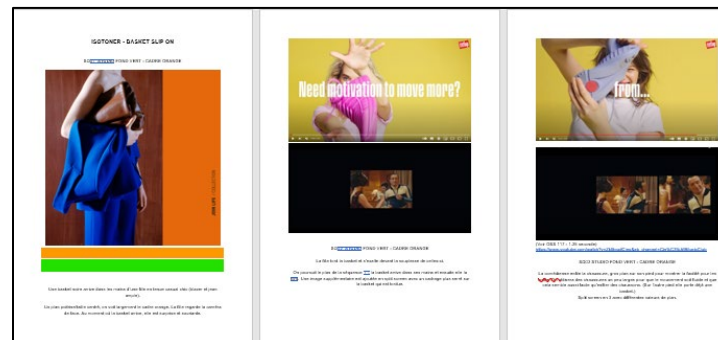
ISOTONER - BASKET SLIP ON

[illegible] FOND VERT - CADRE ORANGE

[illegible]

Une basket noire arrive dans les mains d'une fille en tissue uniquement (blouse et jean assortis).

Un jour potentiellement bandit, un petit engrenant le cadre orange. La fille regarde la caméra de face. Au moment où la basket arrive, elle est surprise et souriante.

Need motivation to move more?

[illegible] FOND VERT - CADRE ORANGE

La fille tient la basket et s'écarte devant la séquence de cadences.

On pourrait le plan de la séquence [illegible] la basket arrive dans ses mains et travaille afin la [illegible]. Une image supplémentaire est ajoutée en split screen avec un cadrage plus serré sur la basket qui est tournée.

from...

(Voir 0:00 / 1:10 secondes)
https://www.youtube.com/watch?v=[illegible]

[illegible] STUDIO FOND VERT - CADRE ORANGE

La comédienne enfile la chaussure, puis plan sur son pied pour montrer la facilité pour les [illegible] de ses chaussures en une image pour que le mouvement soit fluide et que cela semble naturel.

Split screen en 3 avec différentes valeurs de plan.